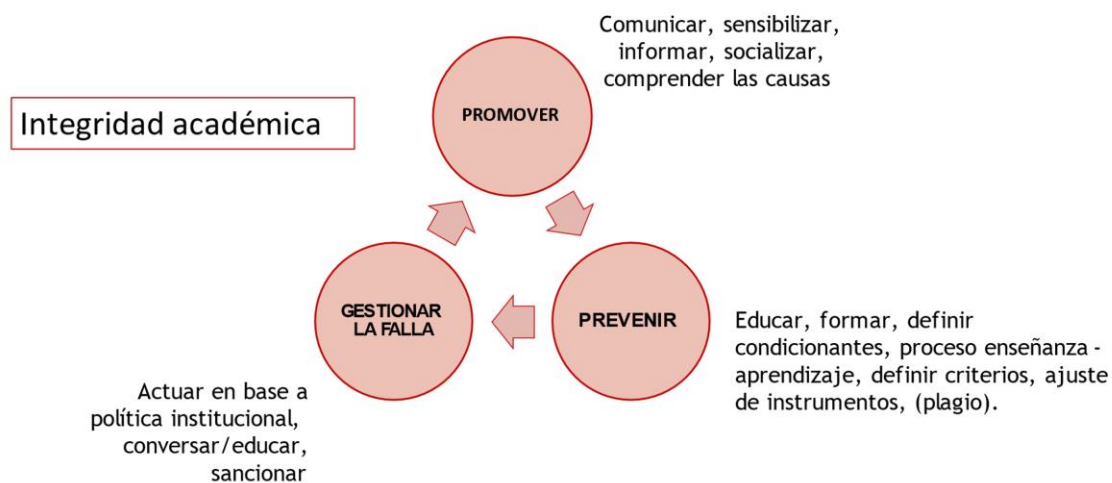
Integridad académica

Comunicar, sensibilizar, informar, socializar, comprender las causas

PROMOVER

PREVENIR

Educar, formar, definir condicionantes, proceso enseñanza - aprendizaje, definir criterios, ajuste de instrumentos, (plagio).

GESTIONAR LA FALLA

Actuar en base a política institucional, conversar/educar, sancionar